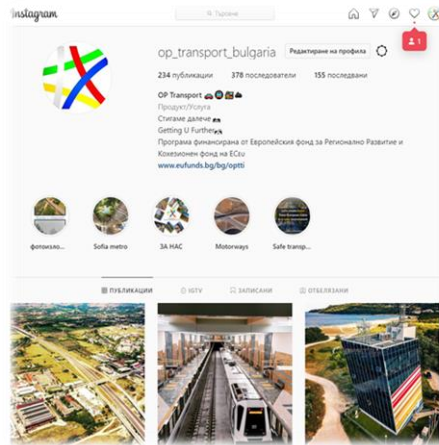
Instagram

Търсене

1

op_transport_bulgaria Редактиране на профила

234 публикации 378 последователи 155 последвани

OP Transport 🚗🚇🚂🚢
Продукт/Услуга
Стигаме далече 🚗
Getting U Further 🚗
Програма финансирана от Европейския фонд за Регионално Развитие и Кохезионен фонд на ЕС🇪🇺
www.eufunds.bg/bg/optti

фотоизло... Sofia metro ЗА НАС Motorways Safe transp...

ПУБЛИКАЦИИ IGTV ЗАПИСАНИ ОТБЕЛЯЗАНИ